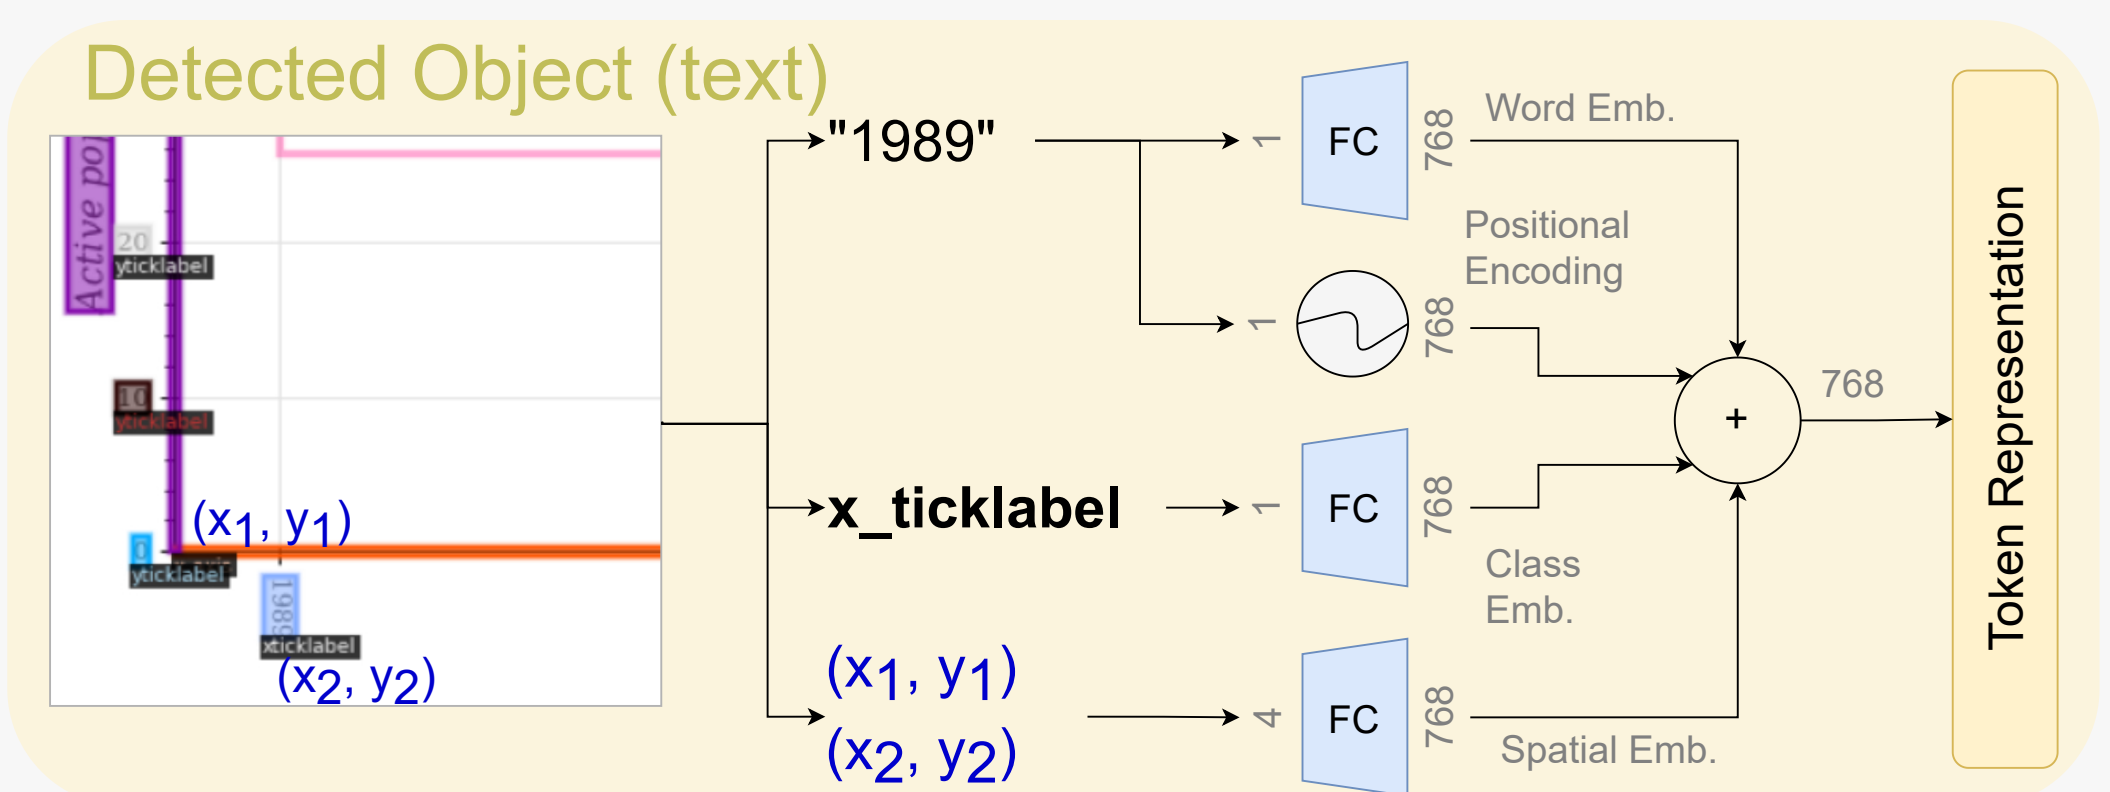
Detected Object (text)

Active po

20

yticklabel

10

yticklabel

$(x_1, y_1)$

0

yticklabel

1989

xticklabel

$(x_2, y_2)$

"1989"

x_ticklabel

$(x_1, y_1)$
$(x_2, y_2)$

1

FC

768

Word Emb.

Positional Encoding

1

768

1

FC

768

Class Emb.

4

FC

768

Spatial Emb.

+

768

Token Representation